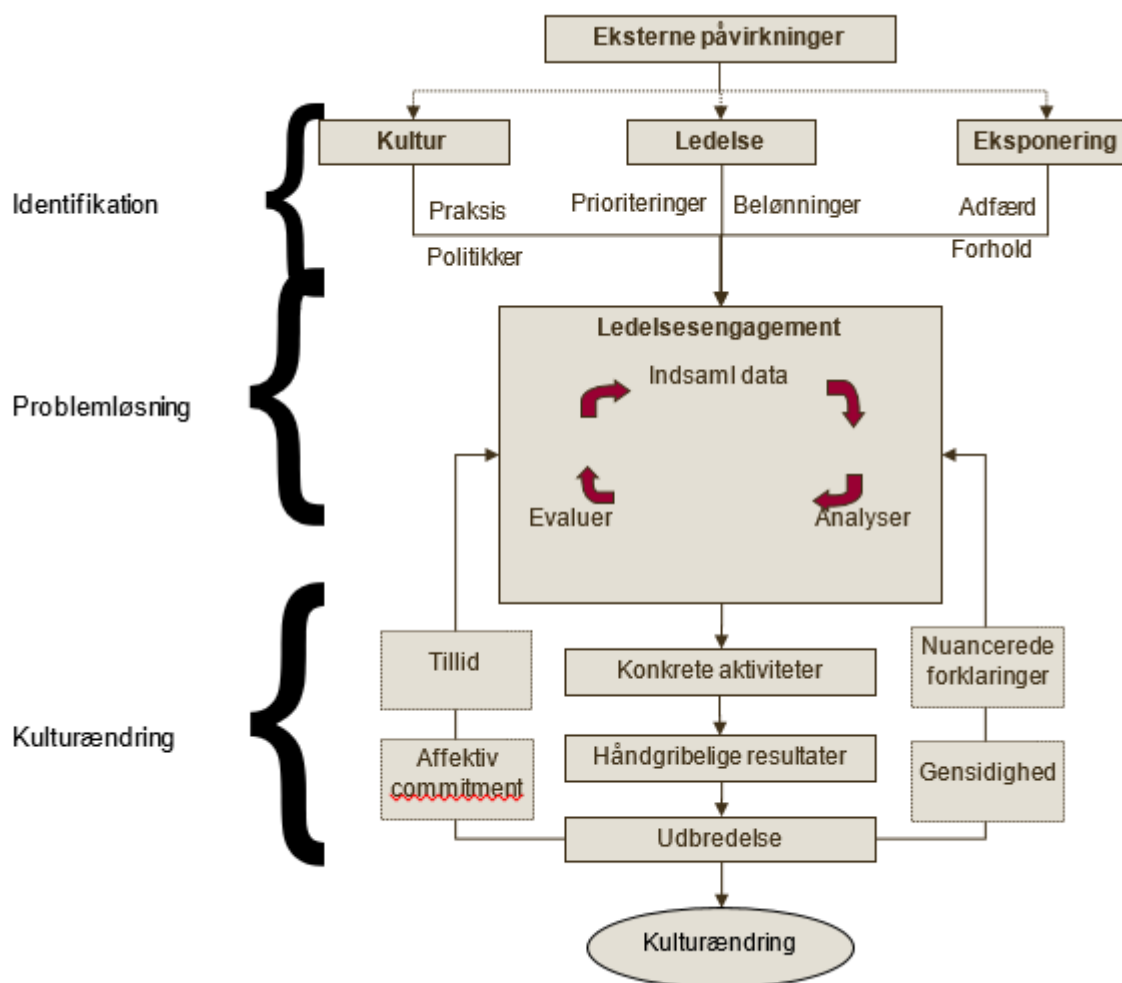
Eksterne påvirkninger

Kultur

Ledelse

Eksponering

Identifikation

Praksis

Prioriteringer

Belønninger

Adfærd

Politikker

Forhold

Ledelsesengagement

Indsaml data

Problemløsning

Evaluer

Analyser

Tillid

Konkrete aktiviteter

Nuancerede forklaringer

Kulturændring

Affektiv commitment

Håndgribelige resultater

Gensidighed

Udbredelse

Kulturændring